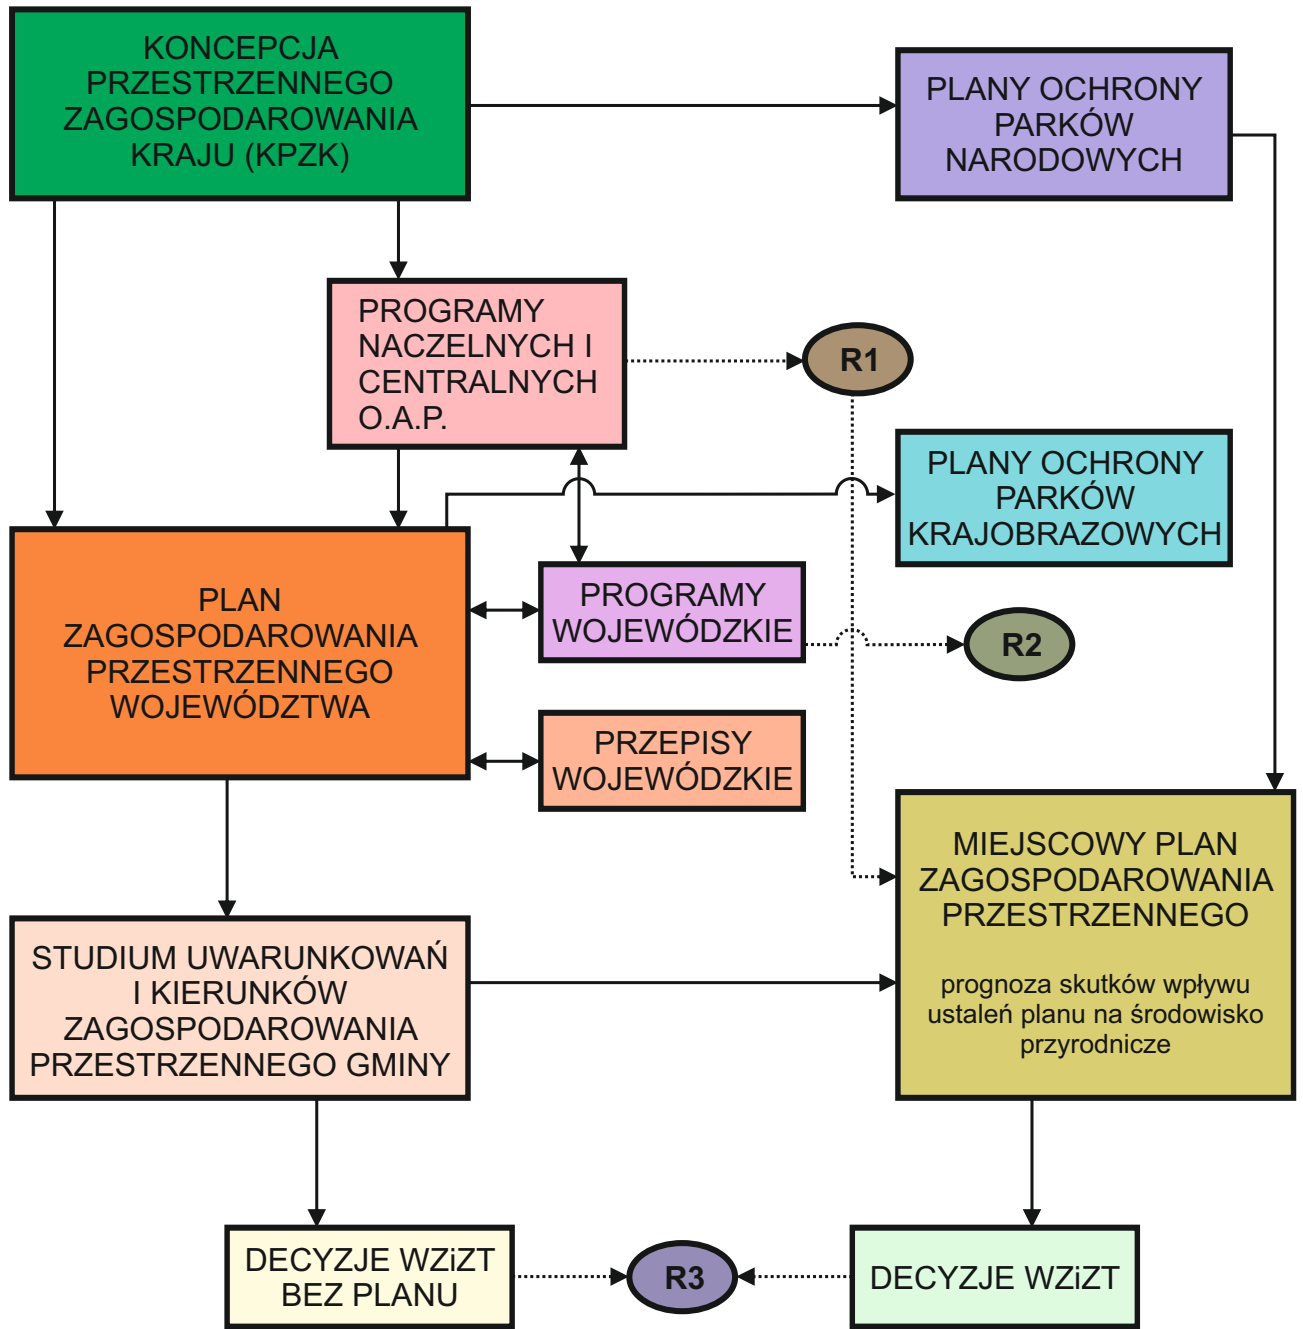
KONCEPCJA PRZESTRZENNEGO ZAGOSPODAROWANIA KRAJU (KPZK)

PLANY OCHRONY PARKÓW NARODOWYCH

PROGRAMY NACZELNYCH I CENTRALNYCH O.A.P.

R1

PLANY OCHRONY PARKÓW KRAJOBRAZOWYCH

PLAN ZAGOSPODAROWANIA PRZESTRZENNEGO WOJEWÓDZTWA

PROGRAMY WOJEWÓDZKIE

R2

PRZEPISY WOJEWÓDZKIE

MIEJSCOWY PLAN ZAGOSPODAROWANIA PRZESTRZENNEGO

prognoza skutków wpływu ustaleń planu na środowisko przyrodnicze

STUDIUM UWARUNKOWAŃ I KIERUNKÓW ZAGOSPODAROWANIA PRZESTRZENNEGO GMINY

DECYZJE WZiZT BEZ PLANU

R3

DECYZJE WZiZT